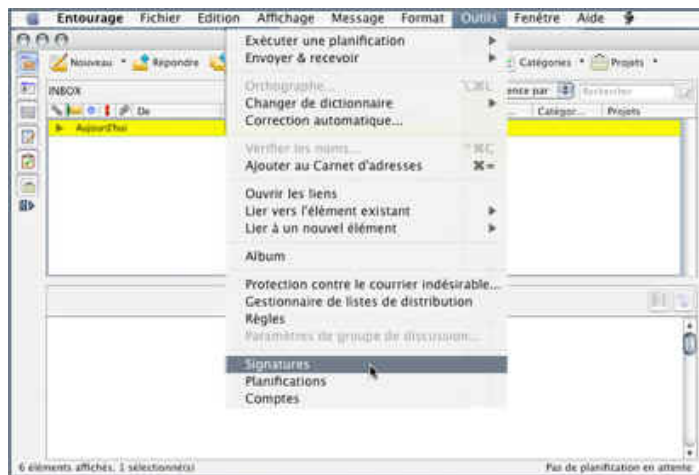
Entourage Fichier Edition Affichage Message Format Outils Fenêtre Aide

Nouveau Répondre

INBOX

De

Aujourd'hui

Exécuter une planification
Envoyer & recevoir

Orthographe... ⌘L
Changer de dictionnaire
Correction automatique...

Vérifier les noms... ⌘C
Ajouter au Carnet d'adresses ⌘=

Ouvrir les liens
Lier vers l'élément existant
Lier à un nouvel élément

Album

Protection contre le courrier indésirable...
Gestionnaire de listes de distribution
Règles
Paramètres de groupe de discussion...

Signatures
Planifications
Comptes

Catégories Projets

Rechercher

Catégor... Projets

6 éléments affichés, 1 sélectionné(s)

Pas de planification en attente